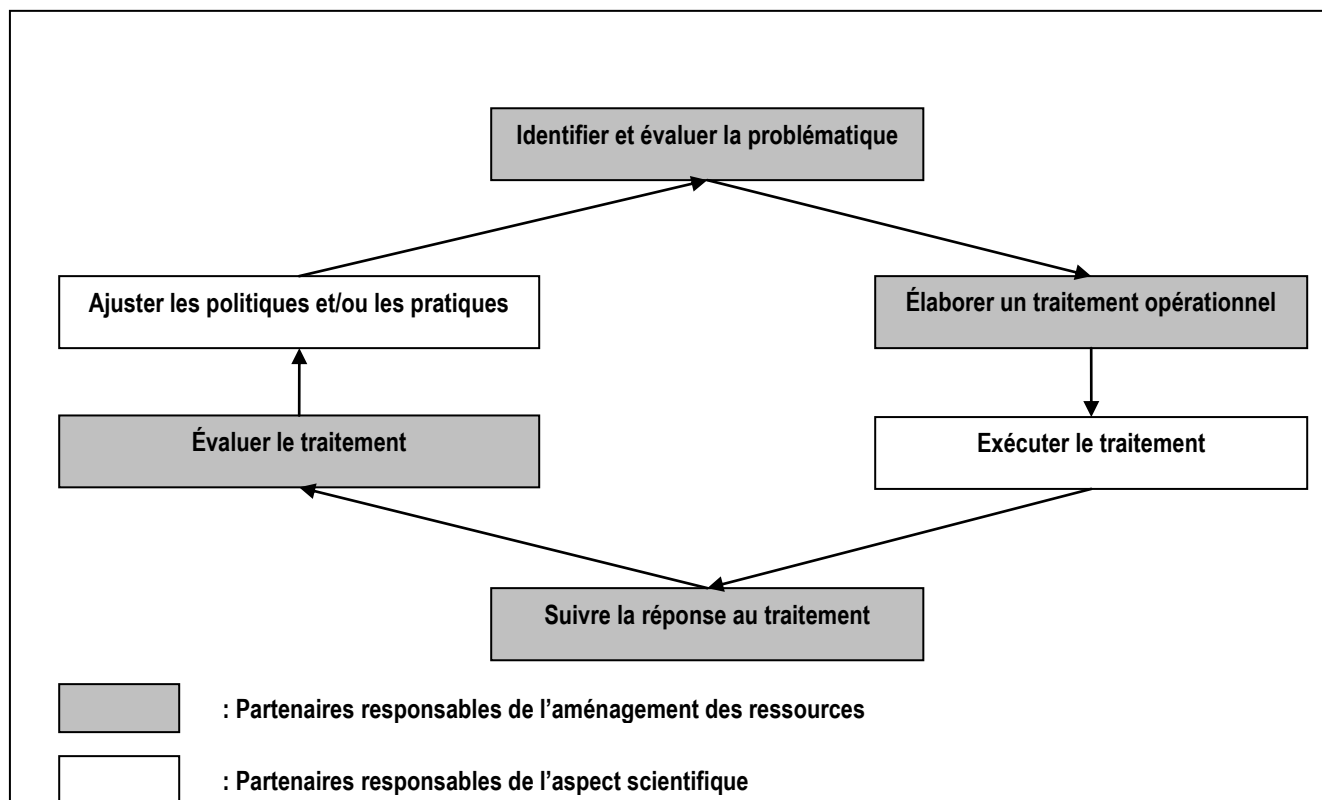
Identifier et évaluer la problématique

Ajuster les politiques et/ou les pratiques

Élaborer un traitement opérationnel

Évaluer le traitement

Exécuter le traitement

Suivre la réponse au traitement

: Partenaires responsables de l'aménagement des ressources

: Partenaires responsables de l'aspect scientifique